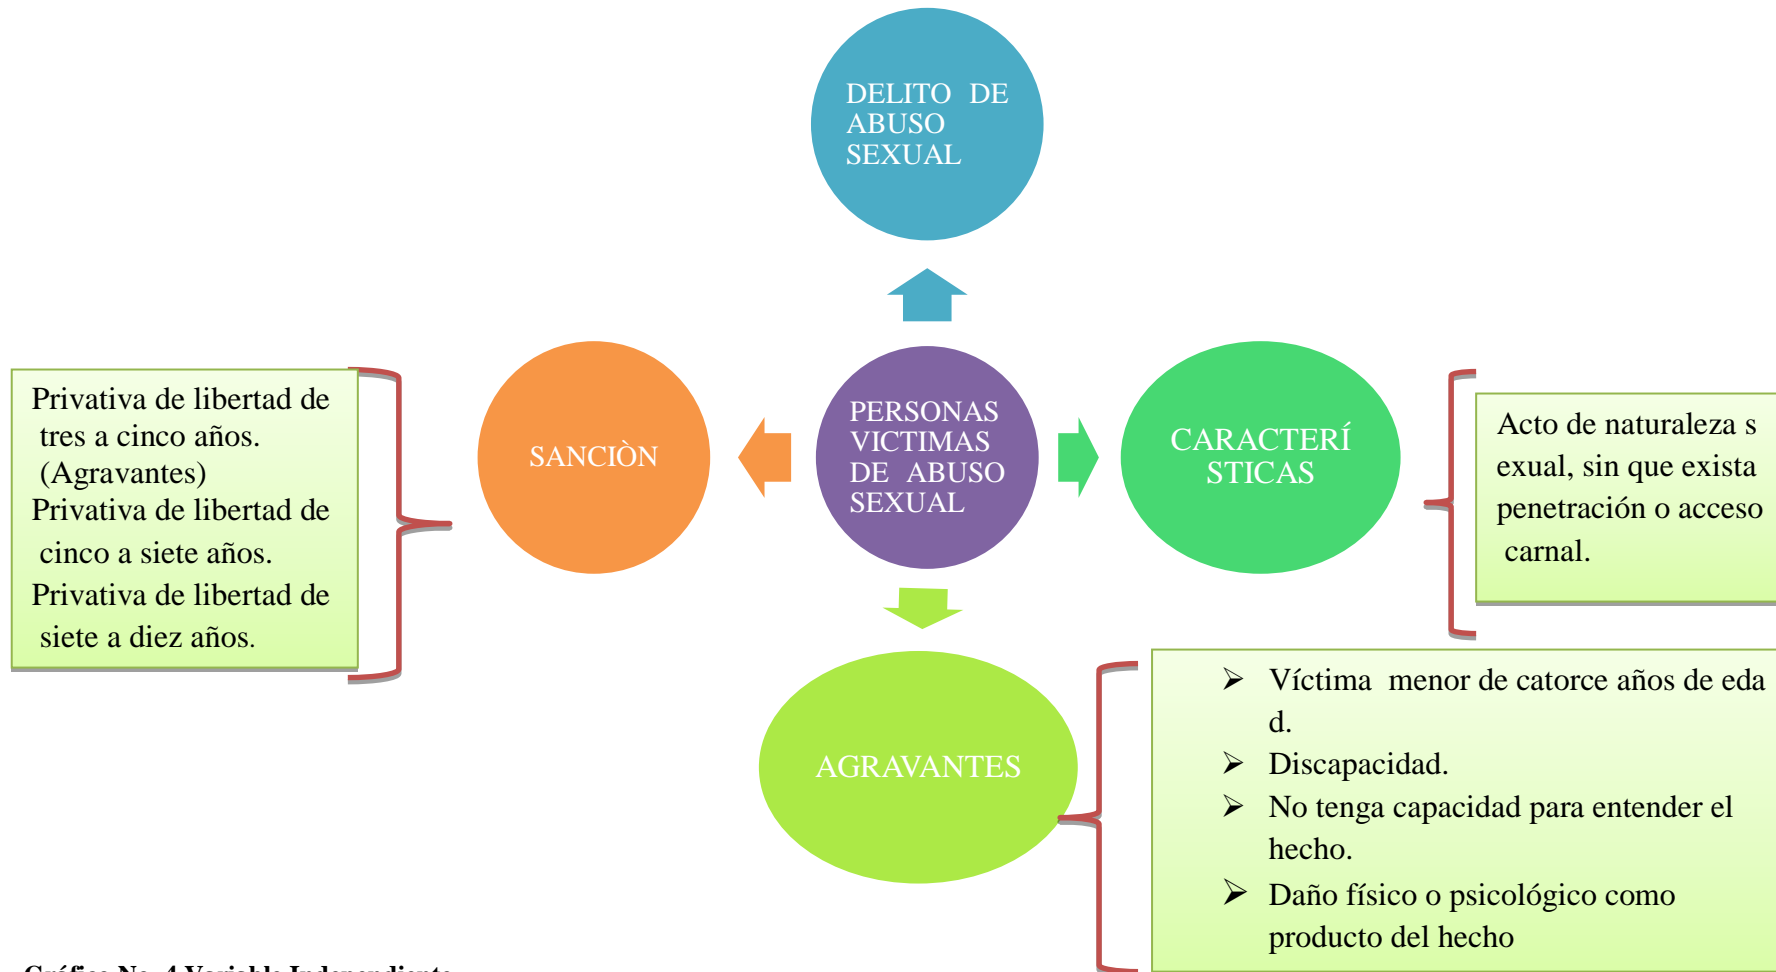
DELITO DE ABUSO SEXUAL

Privativa de libertad de tres a cinco años. (Agravantes)
Privativa de libertad de cinco a siete años.
Privativa de libertad de siete a diez años.

SANCIÒN

PERSONAS VICTIMAS DE ABUSO SEXUAL

CARACTERÍSTICAS

Acto de naturaleza sexual, sin que exista penetración o acceso carnal.

AGRAVANTES

➢ Víctima menor de catorce años de edad.
➢ Discapacidad.
➢ No tenga capacidad para entender el hecho.
➢ Daño físico o psicológico como producto del hecho

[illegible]